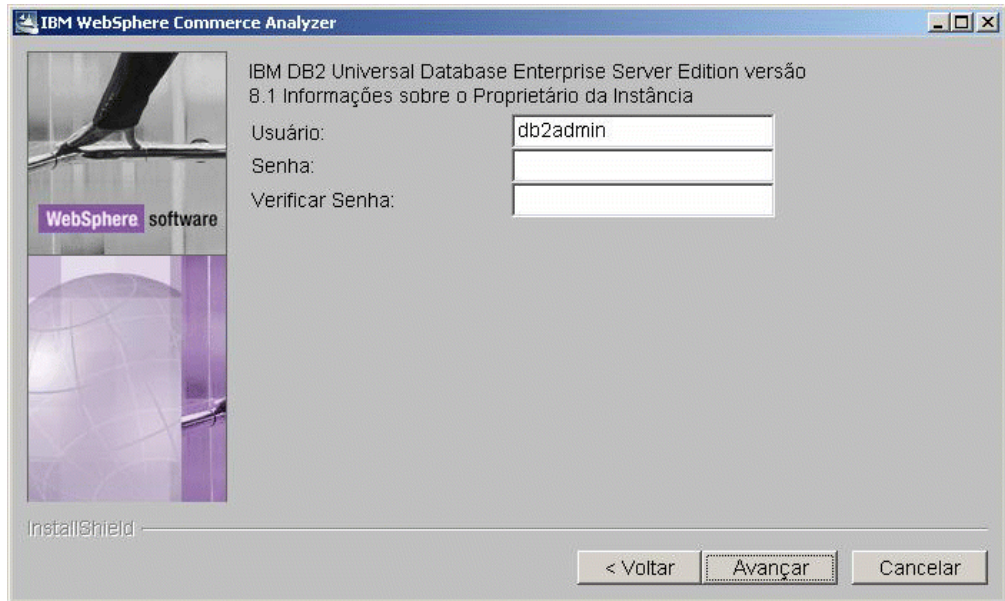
IBM WebSphere Commerce Analyzer

WebSphere software

IBM DB2 Universal Database Enterprise Server Edition versão 8.1 Informações sobre o Proprietário da Instância

Usuário: db2admin
Senha:
Verificar Senha:

InstallShield

< Voltar
Avançar
Cancelar